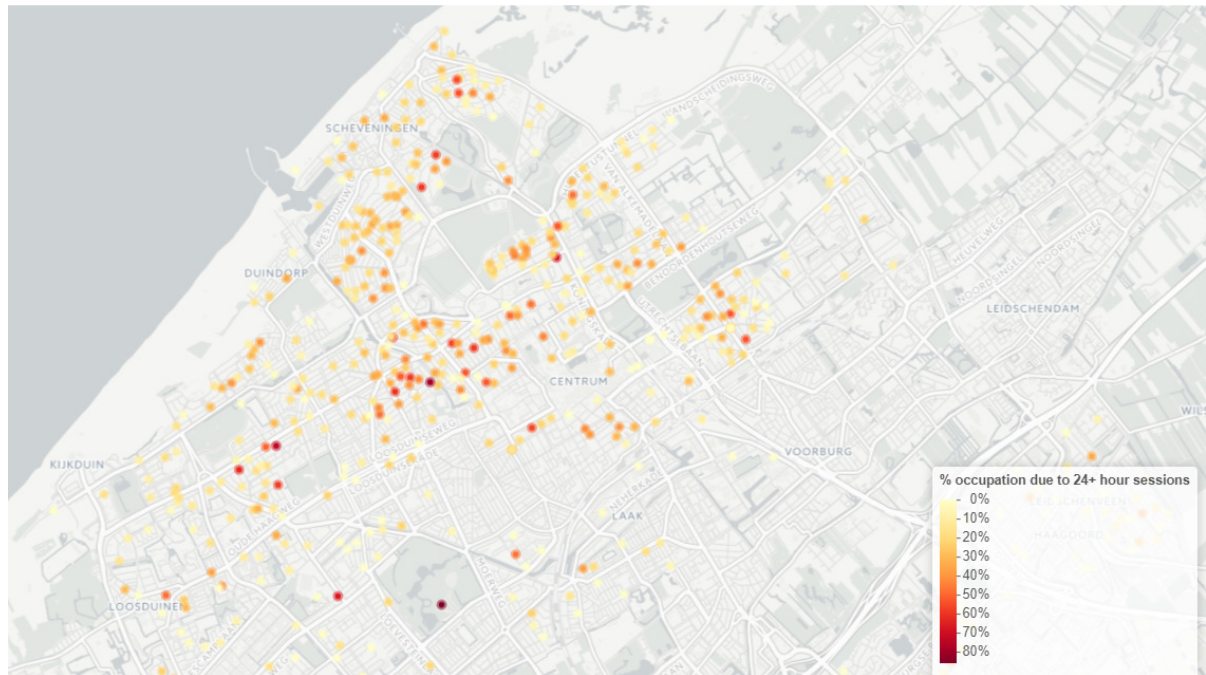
SCHEVENINGEN
DUINDORP
KIJKDUIN
LOOSDUINEN
CENTRUM
LAAK
VOORBURG
LEIDSCHENDAM
LEIDSCHENVEEN
HAAGOORD
WIL
WESTDUINWEG
LANDSCHEIDINGSWEG
VAN ALKEMADELAAN
BENOORDENHOUTSEWEG
UTRECHTSEBAAN
KONINGSKADE
LOOSDUINSEWEG
LOOSDUINSEKADE
OUDE HAAGWEG
MONSTERSEWEG
NEHERKADE
HEUVELWEG
NOORDSINGEL
% occupation due to 24+ hour sessions
0%
10%
20%
30%
40%
50%
60%
70%
80%